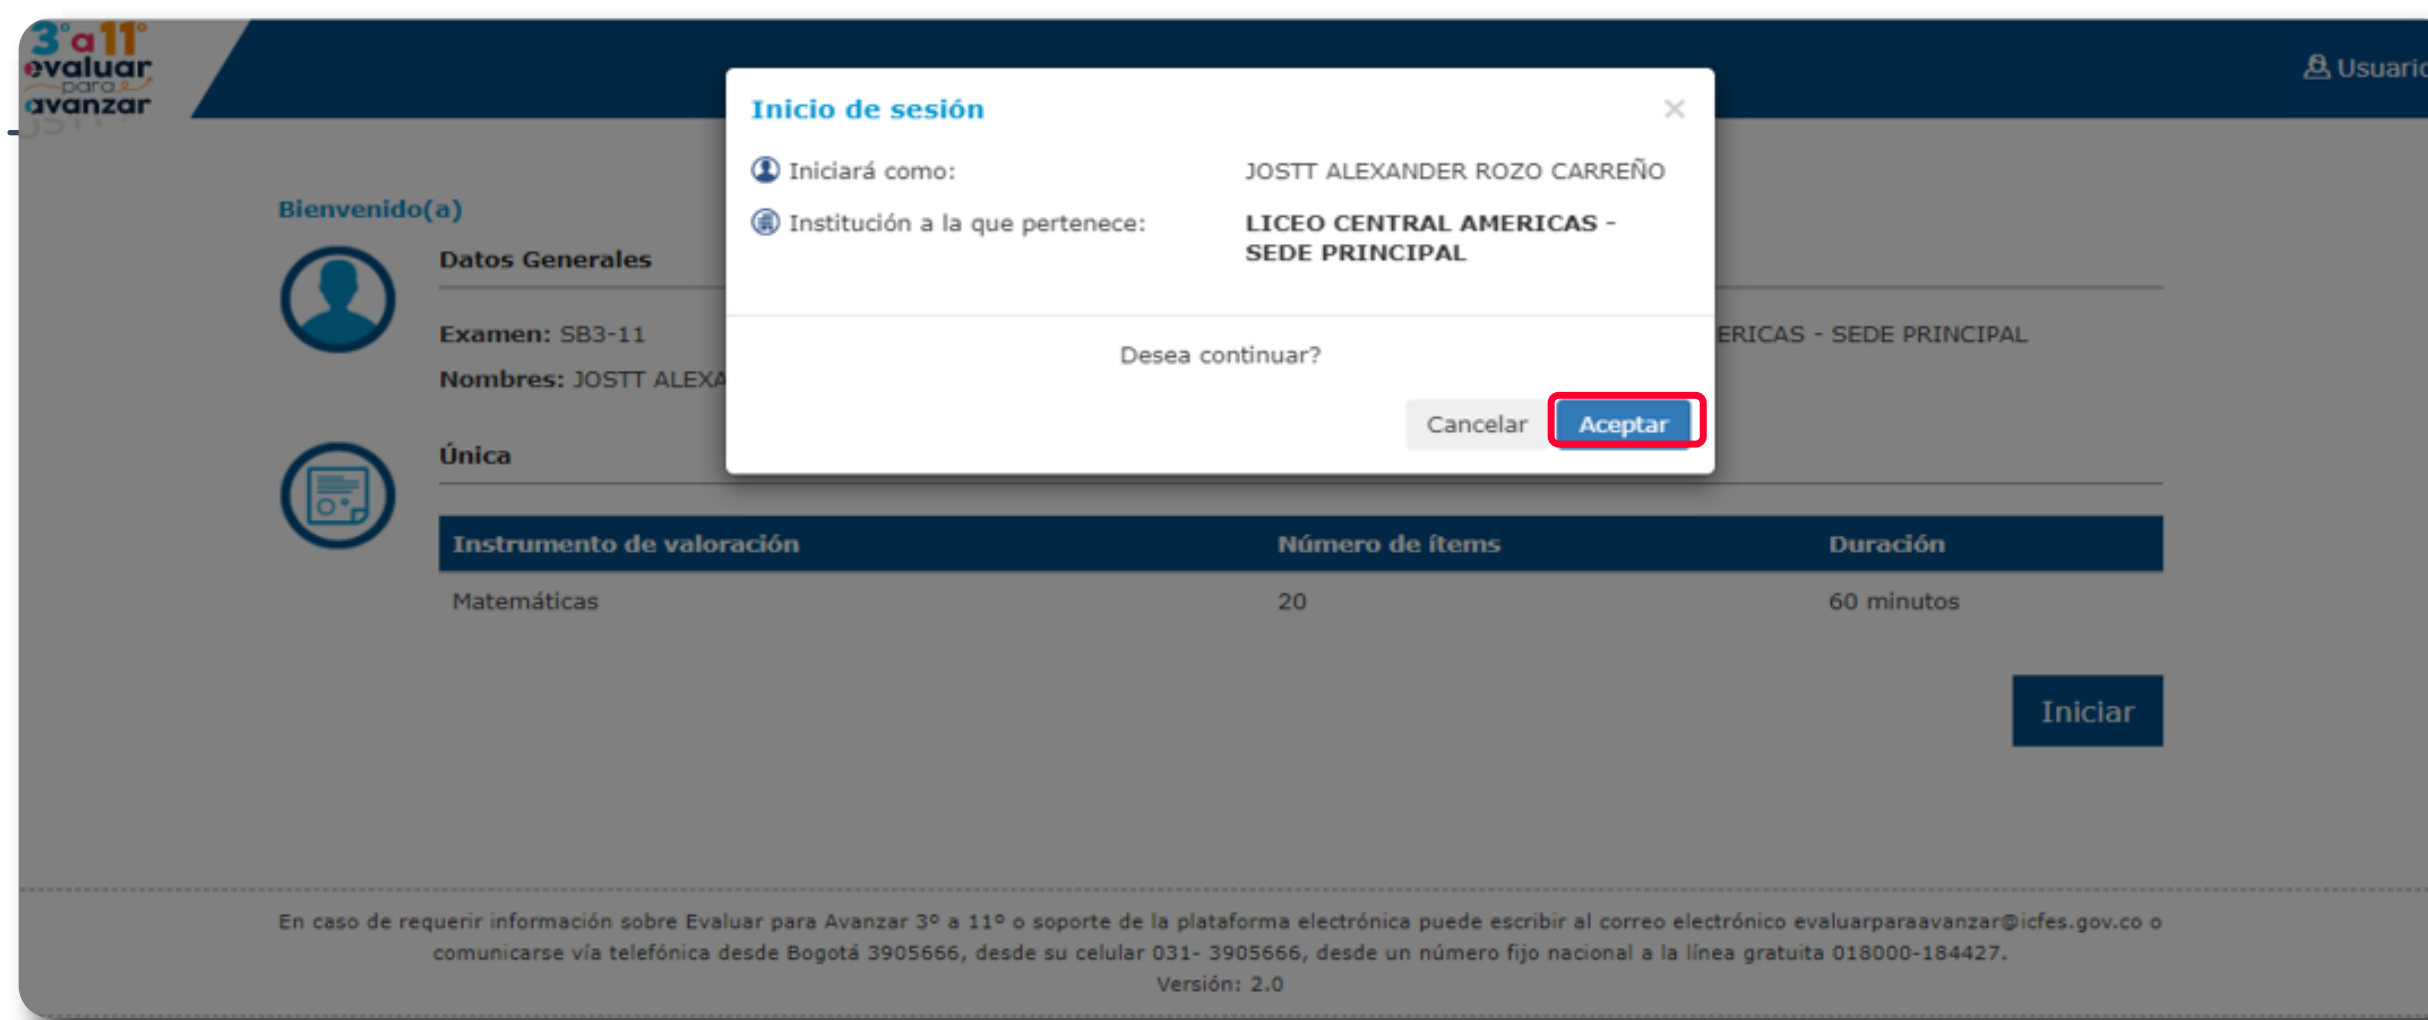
3° a 11° evaluar para avanzar

Usuario

Bienvenido(a)

Datos Generales

Examen: SB3-11

Nombres: JOSTT ALEXA

ERICAS - SEDE PRINCIPAL

Única

| Instrumento de valoración | Número de ítems | Duración |
|---|---|---|
| Matemáticas | 20 | 60 minutos |

Iniciar

Inicio de sesión

×

Iniciará como: JOSTT ALEXANDER ROZO CARREÑO

Institución a la que pertenece: LICEO CENTRAL AMERICAS - SEDE PRINCIPAL

Desea continuar?

Cancelar Aceptar

En caso de requerir información sobre Evaluar para Avanzar 3º a 11º o soporte de la plataforma electrónica puede escribir al correo electrónico evaluarparaavanzar@icfes.gov.co o comunicarse vía telefónica desde Bogotá 3905666, desde su celular 031- 3905666, desde un número fijo nacional a la línea gratuita 018000-184427.
Versión: 2.0